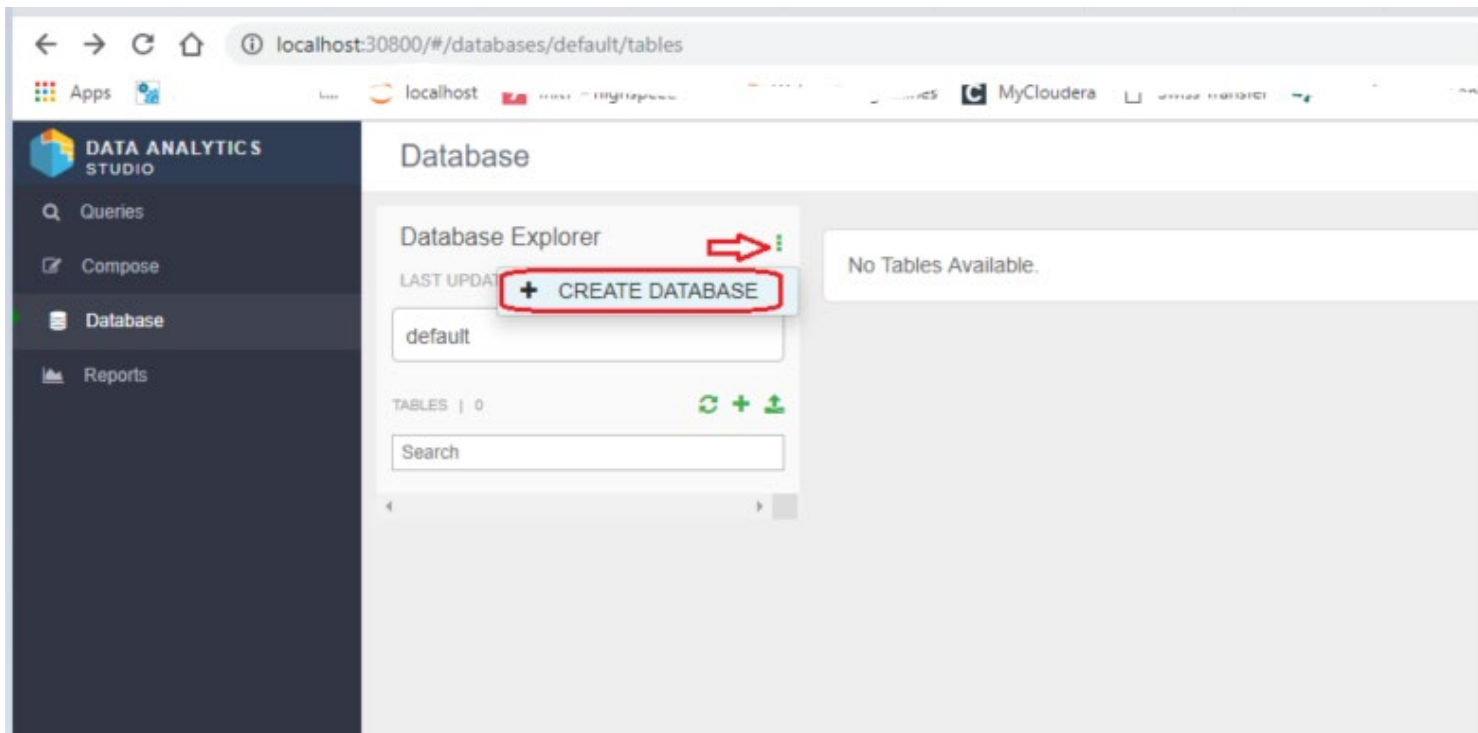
localhost:30800/#/databases/default/tables

Apps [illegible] localhost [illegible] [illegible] MyCloudera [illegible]

DATA ANALYTICS STUDIO

Database

Queries

Compose

Database

Reports

Database Explorer

LAST UPDAT

+ CREATE DATABASE

default

TABLES | 0

Search

No Tables Available.